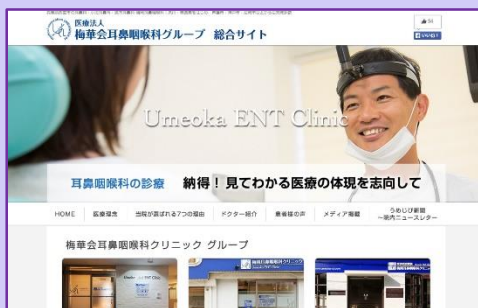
医療法人
梅華会耳鼻咽喉科グループ　総合サイト

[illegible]

Umeoka ENT Clinic

耳鼻咽喉科の診察　納得！見てわかる医療の体現を志向して

HOME　医師紹介　当院が選ばれる7つの理由　ドクター紹介　患者様の声　メディア掲載　うめじび新聞 ~院内ニュースレター~

梅華会耳鼻咽喉科クリニック グループ